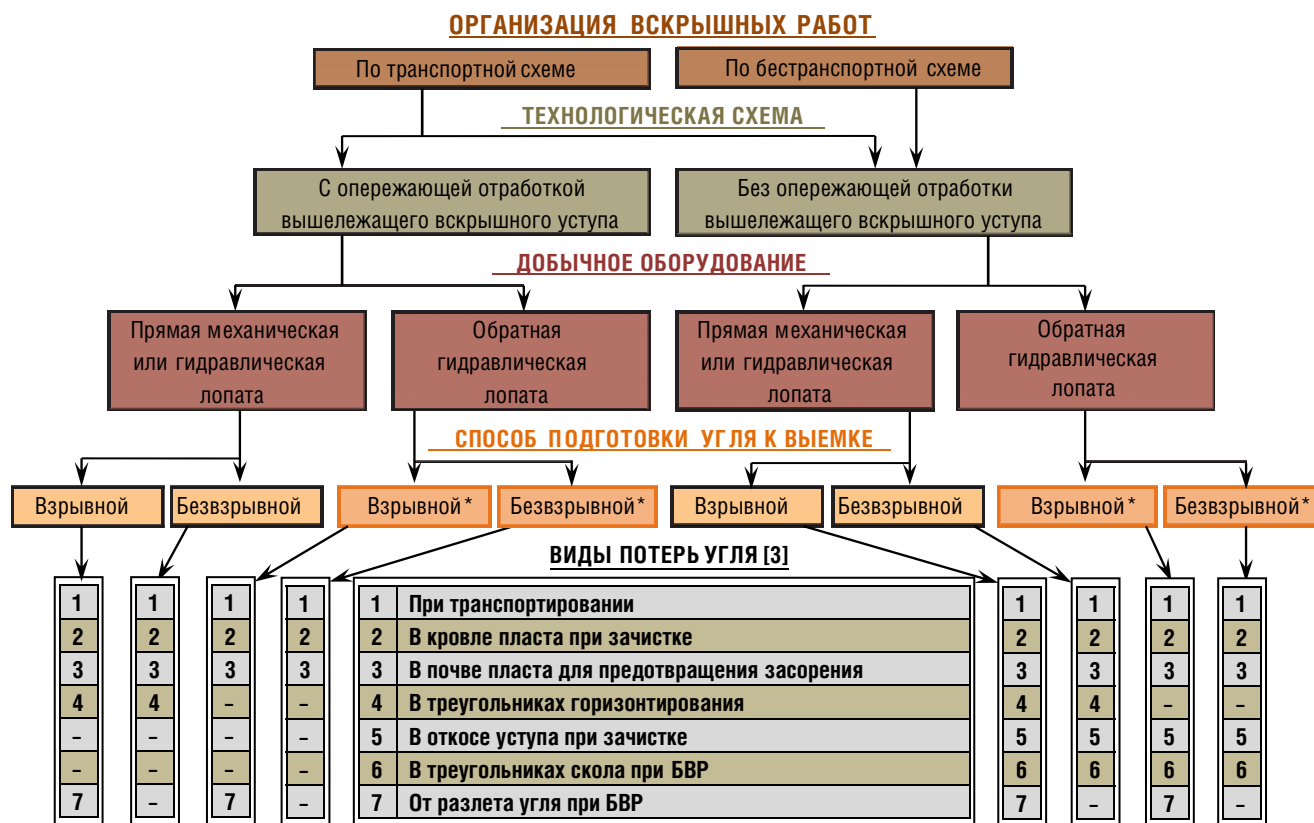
ОРГАНИЗАЦИЯ ВСКРЫШНЫХ РАБОТ

По транспортной схеме

По бестранспортной схеме

ТЕХНОЛОГИЧЕСКАЯ СХЕМА

С опережающей отработкой вышележащего вскрышного уступа

Без опережающей отработки вышележащего вскрышного уступа

ДОБЫЧНОЕ ОБОРУДОВАНИЕ

Прямая механическая или гидравлическая лопата

Обратная гидравлическая лопата

Прямая механическая или гидравлическая лопата

Обратная гидравлическая лопата

СПОСОБ ПОДГОТОВКИ УГЛЯ К ВЫЕМКЕ

Взрывной

Безвзрывной

Взрывной*

Безвзрывной*

Взрывной

Безвзрывной

Взрывной*

Безвзрывной*

ВИДЫ ПОТЕРЬ УГЛЯ [3]

| 1 | 1 | 1 | 1 |
|---|---|---|---|
| 2 | 2 | 2 | 2 |
| 3 | 3 | 3 | 3 |
| 4 | 4 | – | – |
| – | – | – | – |
| – | – | – | – |
| 7 | – | 7 | – |

| 1 | При транспортировании |
|---|---|
| 2 | В кровле пласта при зачистке |
| 3 | В почве пласта для предотвращения засорения |
| 4 | В треугольниках горизонтирования |
| 5 | В откосе уступа при зачистке |
| 6 | В треугольниках скола при БВР |
| 7 | От разлета угля при БВР |

| 1 | 1 | 1 | 1 |
|---|---|---|---|
| 2 | 2 | 2 | 2 |
| 3 | 3 | 3 | 3 |
| 4 | 4 | – | – |
| 5 | 5 | 5 | 5 |
| 6 | 6 | 6 | 6 |
| 7 | – | 7 | – |